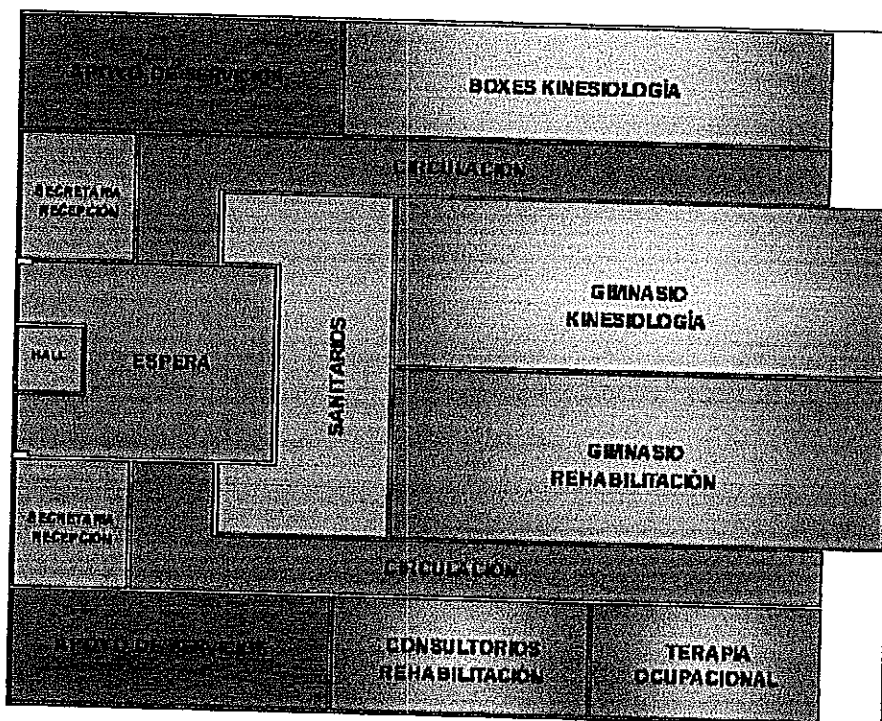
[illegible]

BOXES KINESIOLOGÍA

CIRCULACIÓN

SECRETARIA RECEPCIÓN

GIMNASIO KINESIOLOGÍA

HALL

ESPERA

SANITARIOS

GIMNASIO REHABILITACIÓN

SECRETARIA RECEPCIÓN

CIRCULACIÓN

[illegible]

CONSULTORIOS REHABILITACIÓN

TERAPIA OCUPACIONAL